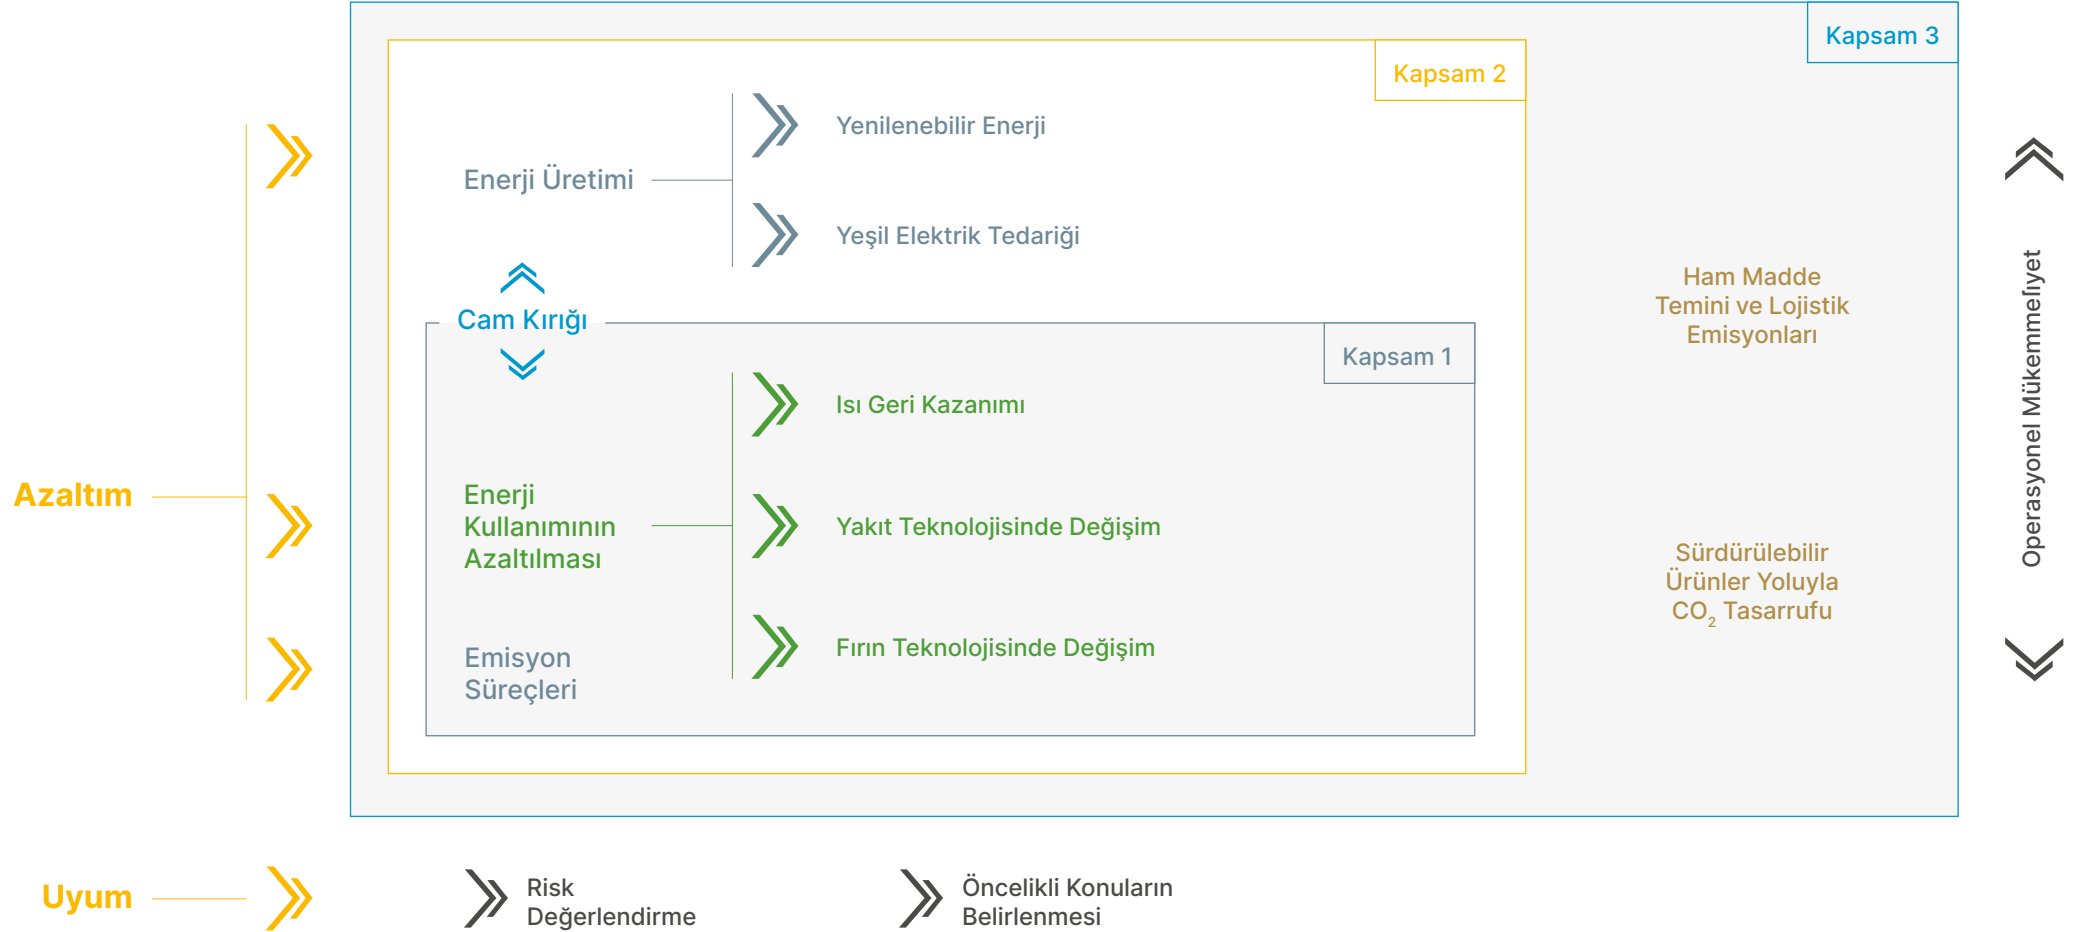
Kapsam 3

Kapsam 2

Enerji Üretimi

Yenilenebilir Enerji

Yeşil Elektrik Tedariği

Cam Kırığı

Kapsam 1

Isı Geri Kazanımı

Enerji Kullanımının Azaltılması

Yakıt Teknolojisinde Değişim

Emisyon Süreçleri

Fırın Teknolojisinde Değişim

Ham Madde Temini ve Lojistik Emisyonları

Sürdürülebilir Ürünler Yoluyla $CO_2$ Tasarrufu

Operasyonel Mükemmeliyet

Azaltım

Uyum

Risk Değerlendirme

Öncelikli Konuların Belirlenmesi